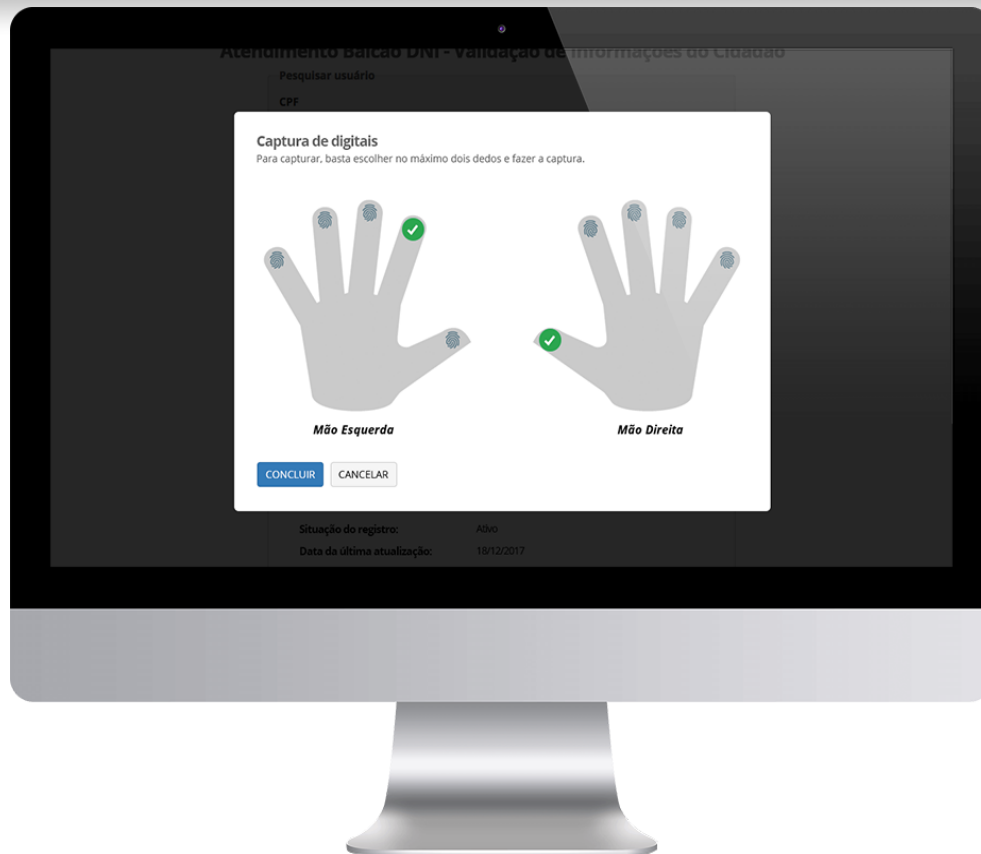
Atendimento Balcão DNI - Validação de Informações do Cidadão

Pesquisar usuário

CPF

Captura de digitais
Para capturar, basta escolher no máximo dois dedos e fazer a captura.

Mão Esquerda

Mão Direita

CONCLUIR

CANCELAR

Situação do registro: Ativo

Data da última atualização: 18/12/2017